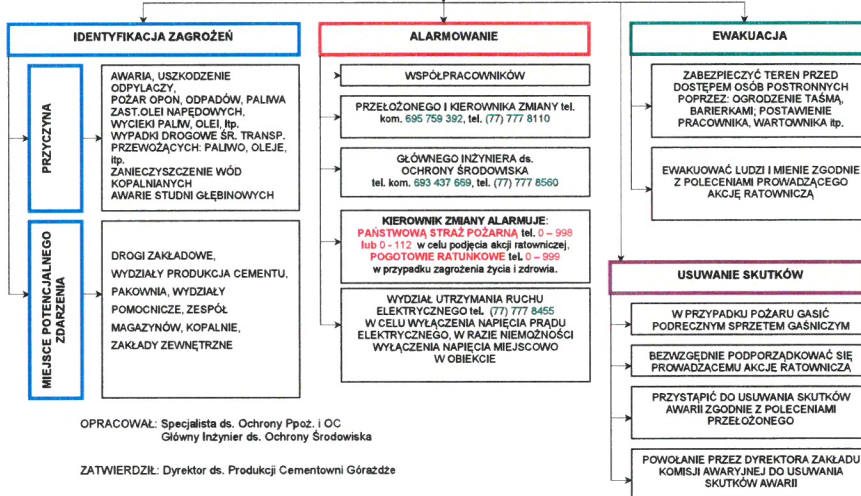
IDENTYFIKACJA ZAGROŻEŃ

PRZYCZYNA

AWARIA, USZKODZENIE ODPYLACZY, POŻAR OPON, ODPADÓW, PALIWA ZAST.OLEI NAPĘDOWYCH, WYCIEKI PALIW, OLEI, itp. WYPADKI DROGOWE ŚR. TRANSP. PRZEWOŻĄCYCH: PALIWO, OLEJE, itp. ZANIECZYSZCZENIE WÓD KOPALNIANYCH AWARIE STUDNI GŁĘBINOWYCH

MIEJSCE POTENCJALNEGO ZDARZENIA

DROGI ZAKŁADOWE, WYDZIAŁY PRODUKCJA CEMENTU, PAKOWNIA, WYDZIAŁY POMOCNICZE, ZESPÓŁ MAGAZYNÓW, KOPALNIE, ZAKŁADY ZEWNĘTRZNE

ALARMOWANIE

WSPÓŁPRACOWNIKÓW

PRZEŁOŻONEGO I KIEROWNIKA ZMIANY tel. kom. 695 759 392, tel. (77) 777 8110

GŁÓWNEGO INŻYNIERA ds. OCHRONY ŚRODOWISKA tel. kom. 693 437 669, tel. (77) 777 8560

KIEROWNIK ZMIANY ALARMUJE: PAŃSTWOWĄ STRAŻ POŻARNĄ tel. 0 - 998 lub 0 - 112 w celu podjęcia akcji ratowniczej, POGOTOWIE RATUNKOWE tel. 0 – 999 w przypadku zagrożenia życia i zdrowia.

WYDZIAŁ UTRZYMANIA RUCHU ELEKTRYCZNEGO tel. (77) 777 8455 W CELU WYŁĄCZENIA NAPIĘCIA PRĄDU ELEKTRYCZNEGO, W RAZIE NIEMOŻNOŚCI WYŁĄCZENIA NAPIĘCIA MIEJSCOWO W OBIEKCIE

EWAKUACJA

ZABEZPIECZYĆ TEREN PRZED DOSTĘPEM OSÓB POSTRONNYCH POPRZEZ: OGRODZENIE TAŚMĄ, BARIERKAMI; POSTAWIENIE PRACOWNIKA, WARTOWNIKA itp.

EWAKUOWAĆ LUDZI I MIENIE ZGODNIE Z POLECENIAMI PROWADZĄCEGO AKCJĘ RATOWNICZĄ

USUWANIE SKUTKÓW

W PRZYPADKU POŻARU GASIĆ PODRECZNYM SPRZETEM GAŚNICZYM

BEZWZGĘDNIE PODPORZĄDKOWAĆ SIĘ PROWADZĄCEMU AKCJĘ RATOWNICZA

PRZYSTĄPIĆ DO USUWANIA SKUTKÓW AWARII ZGODNIE Z POLECENIAMI PRZEŁOŻONEGO

POWOŁANIE PRZEZ DYREKTORA ZAKŁADU KOMISJI AWARYJNEJ DO USUWANIA SKUTKÓW AWARII

OPRACOWAŁ: Specjalista ds. Ochrony Ppoż. i OC
Główny Inżynier ds. Ochrony Środowiska

ZATWIERDZIŁ: Dyrektor ds. Produkcji Cementowni Górażdże